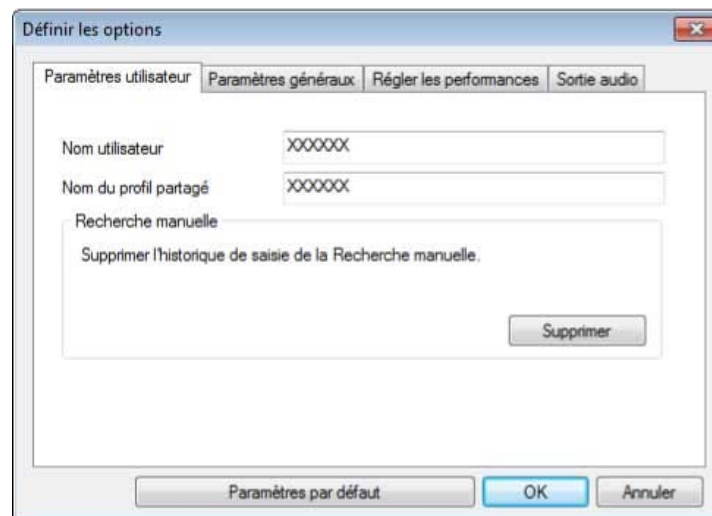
Définir les options

Paramètres utilisateur | Paramètres généraux | Régler les performances | Sortie audio

Nom utilisateur XXXXXX

Nom du profil partagé XXXXXX

Recherche manuelle

Supprimer l'historique de saisie de la Recherche manuelle.

Supprimer

Paramètres par défaut

OK

Annuler